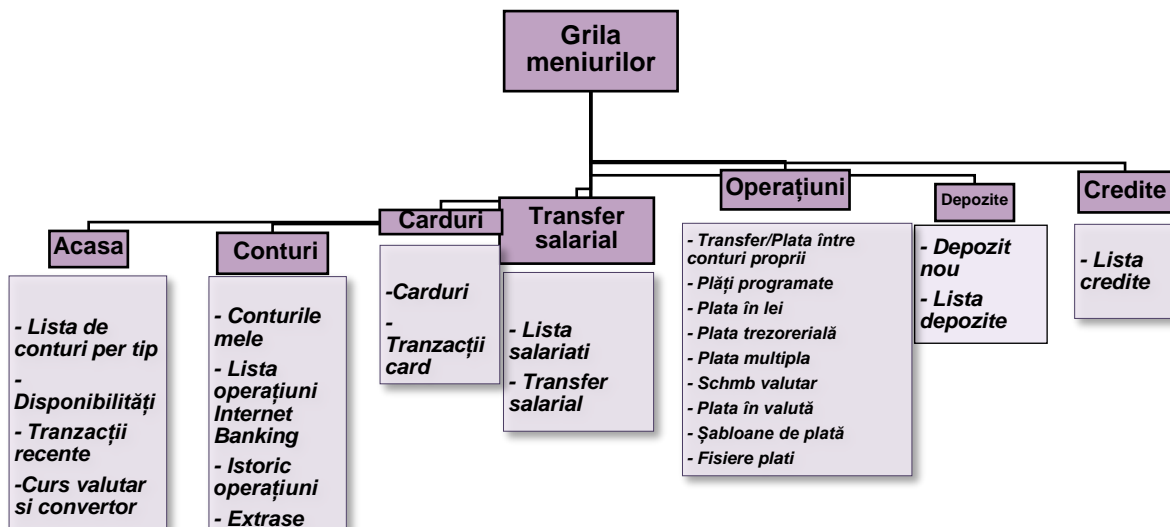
Grila meniurilor

Acasa

- Lista de conturi per tip
- Disponibilități
- Tranzacții recente
-Curs valutar si convertor

Conturi

- Conturile mele
- Lista operațiuni Internet Banking
- Istoric operațiuni
- Extrase

Carduri

-Carduri
- Tranzacții card

Transfer salarial

- Lista salariati
- Transfer salarial

Operațiuni

- Transfer/Plata între conturi proprii
- Plăți programate
- Plata în lei
- Plata trezorerială
- Plata multipla
- Schmb valutar
- Plata în valută
- Șabloane de plată
- Fisiere plati

Depozite

- Depozit nou
- Lista depozite

Credite

- Lista credite